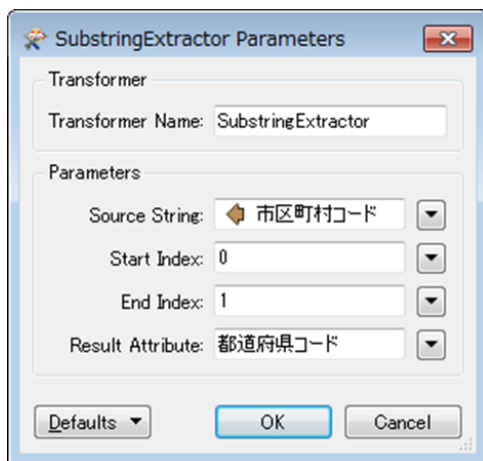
SubstringExtractor Parameters

Transformer

Transformer Name: SubstringExtractor

Parameters

Source String: 市区町村コード

Start Index: 0

End Index: 1

Result Attribute: 都道府県コード

Defaults

OK

Cancel